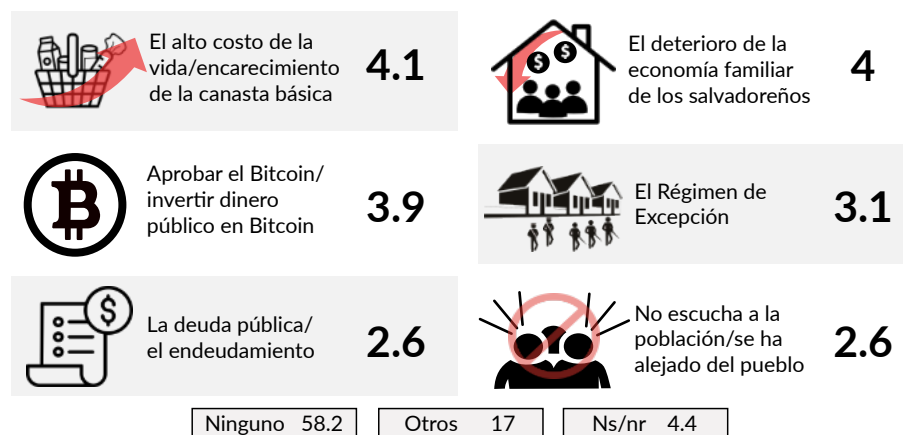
El alto costo de la vida/encarecimiento de la canasta básica 4.1

El deterioro de la economía familiar de los salvadoreños 4

Aprobar el Bitcoin/ invertir dinero público en Bitcoin 3.9

El Régimen de Excepción 3.1

La deuda pública/ el endeudamiento 2.6

No escucha a la población/se ha alejado del pueblo 2.6

| Ninguno 58.2 | Otros 17 | Ns/nr 4.4 |